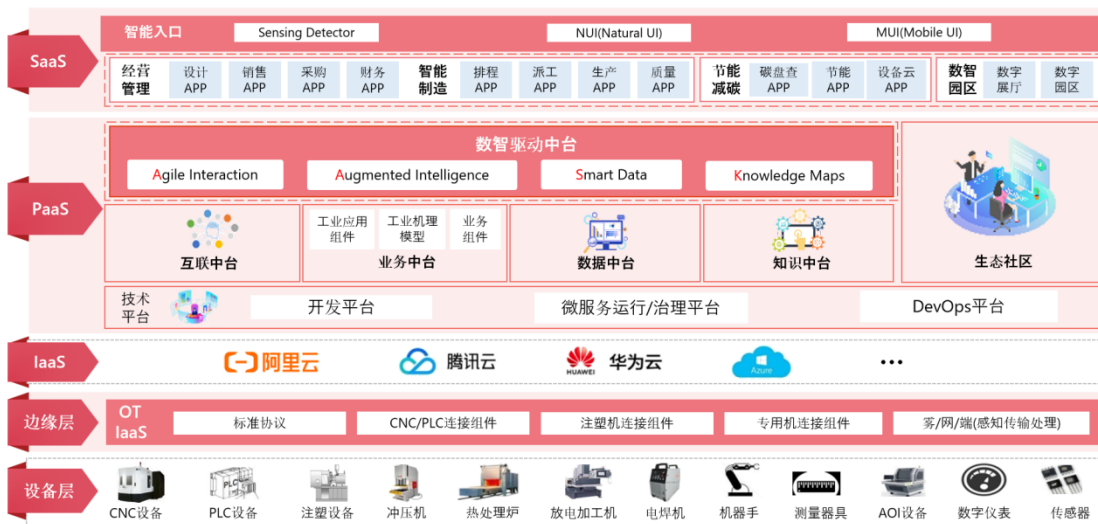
SaaS

智能入口 Sensing Detector NUI(Natural UI) MUI(Mobile UI)

经营管理 设计APP 销售APP 采购APP 财务APP 智能制造 排程APP 派工APP 生产APP 质量APP 节能减碳 碳盘查APP 节能APP 设备云APP 数智园区 数字展厅 数字园区

PaaS

数智驱动中台

Agile Interaction Augmented Intelligence Smart Data Knowledge Maps

互联中台 工业应用组件 工业机理模型 业务组件 业务中台 数据中台 知识中台 生态社区

技术平台 开发平台 微服务运行/治理平台 DevOps平台

IaaS

阿里云 腾讯云 HUAWEI 华为云 Azure ...

边缘层

OT IaaS 标准协议 CNC/PLC连接组件 注塑机连接组件 专用机连接组件 雾/网/端(感知传输处理)

设备层

CNC设备 PLC设备 注塑设备 冲压机 热处理炉 放电加工机 电焊机 机器手 测量器具 AOI设备 数字仪表 传感器